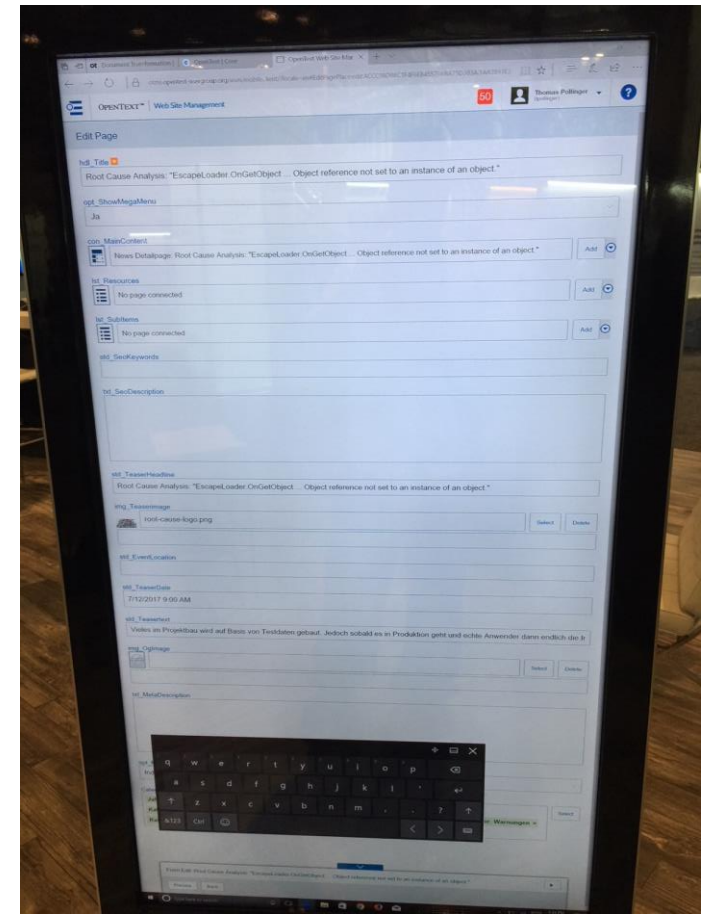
OPENTEXT™ Web Site Management

50

Thomas Pollinger

?

Edit Page

hdl_Title

Root Cause Analysis: "EscapeLoader.OnGetObject ... Object reference not set to an instance of an object."

opt_ShowMegaMenu

Ja

con_MainContent

News Detailpage: Root Cause Analysis: "EscapeLoader.OnGetObject ... Object reference not set to an instance of an object."

Add

lst_Resources

No page connected

Add

lst_SubItems

No page connected

Add

stf_SeoKeywords

txt_SeoDescription

stf_TeaserHeadline

Root Cause Analysis: "EscapeLoader.OnGetObject ... Object reference not set to an instance of an object."

img_TeaserImage

root-cause-logo.png

Select

Delete

stf_EventLocation

stf_TeaserDate

7/12/2017 9:00 AM

stf_Teasertext

Vieles im Projektbau wird auf Basis von Testdaten gebaut. Jedoch sobald es in Produktion geht und echte Anwender dann endlich die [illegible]

img_OgImage

Select

Delete

txt_MetaDescription

q w e r t y u i o p

a s d f g h j k l

z x c v b n m , . ?

&123 Ctrl

Warnungen ×

Select

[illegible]

Preview Back